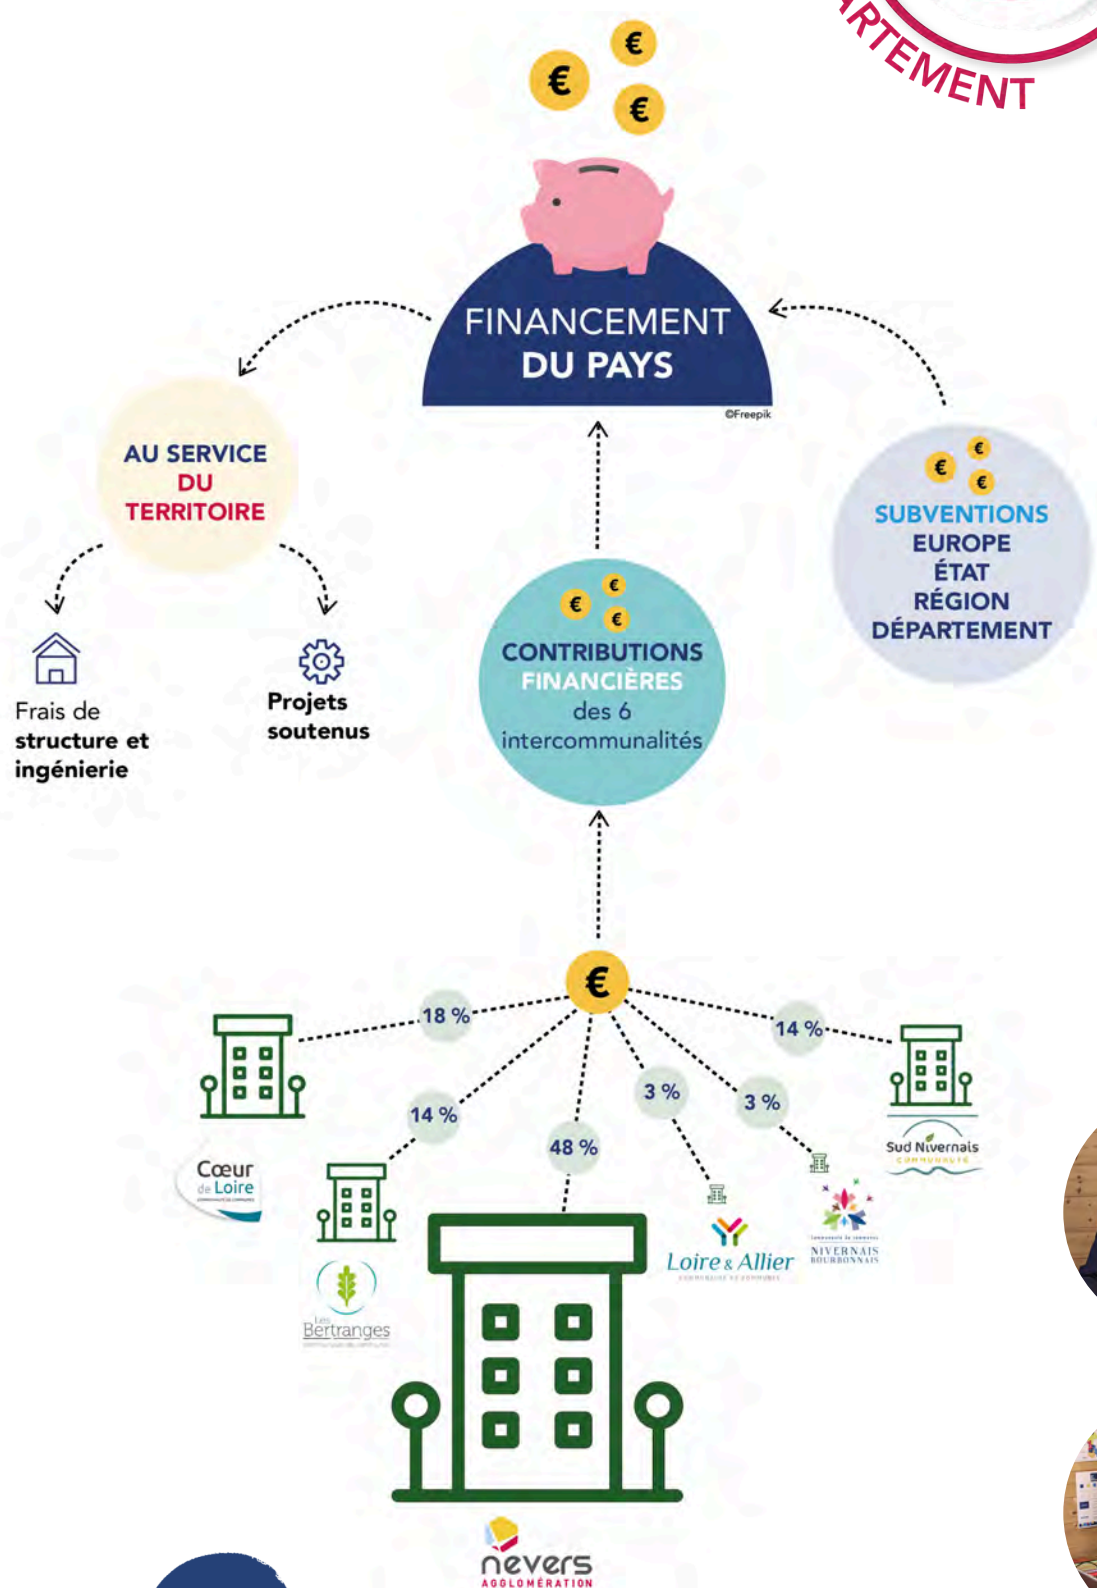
RTEMENT

FINANCEMENT
DU PAYS

©Freepik

AU SERVICE
DU
TERRITOIRE

Frais de
structure et
ingénierie

Projets
soutenus

CONTRIBUTIONS
FINANCIÈRES
des 6
intercommunalités

SUBVENTIONS
EUROPE
ÉTAT
RÉGION
DÉPARTEMENT

18 %

14 %

48 %

3 %

3 %

14 %

Cœur de Loire

Les Bertranges

Loire & Allier

NIVERNAIS BOURBONNAIS

Sud Nivernais
COMMUNAUTÉ

nevers
AGGLOMÉRATION